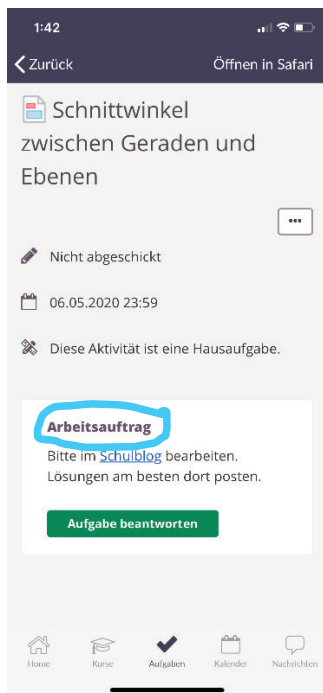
1:42

Zurück

Öffnen in Safari

Schnittwinkel zwischen Geraden und Ebenen

...

Nicht abgeschickt

06.05.2020 23:59

Diese Aktivität ist eine Hausaufgabe.

Arbeitsauftrag

Bitte im Schulblog bearbeiten.
Lösungen am besten dort posten.

Aufgabe beantworten

Home Kurse Aufgaben Kalender Nachrichten